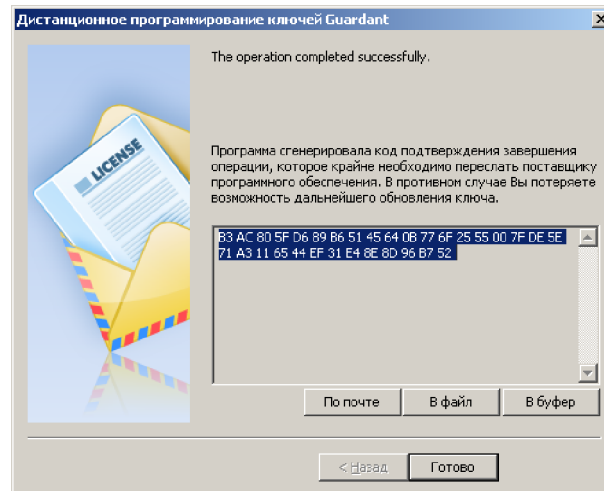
Дистанционное программирование ключей Guardant

The operation completed successfully.

LICENSE

Программа сгенерировала код подтверждения завершения операции, которое крайне необходимо переслать поставщику программного обеспечения. В противном случае Вы потеряете возможность дальнейшего обновления ключа.

B3 AC 80 5F D6 89 B6 51 45 64 0B 77 6F 25 55 00 7F DE 5E 71 A3 11 65 44 EF 31 E4 8E 8D 96 B7 52

По почте
В файл
В буфер

< Назад
Готово